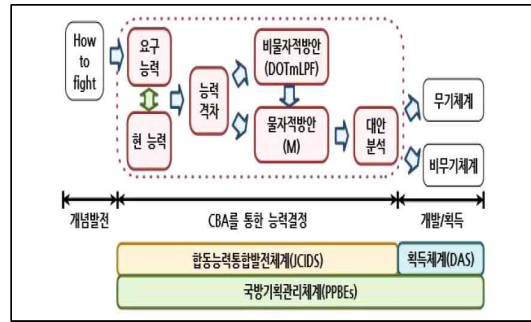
How to fight

요구 능력

현 능력

능력 격차

비물자적방안 (DOTmLPF)

물자적방안 (M)

대안 분석

무기체계

비무기체계

개념발전

CBA를 통한 능력결정

개발/획득

합동능력통합발전체계(JCIDS)

획득체계(DAS)

국방기획관리체계(PPBEs)